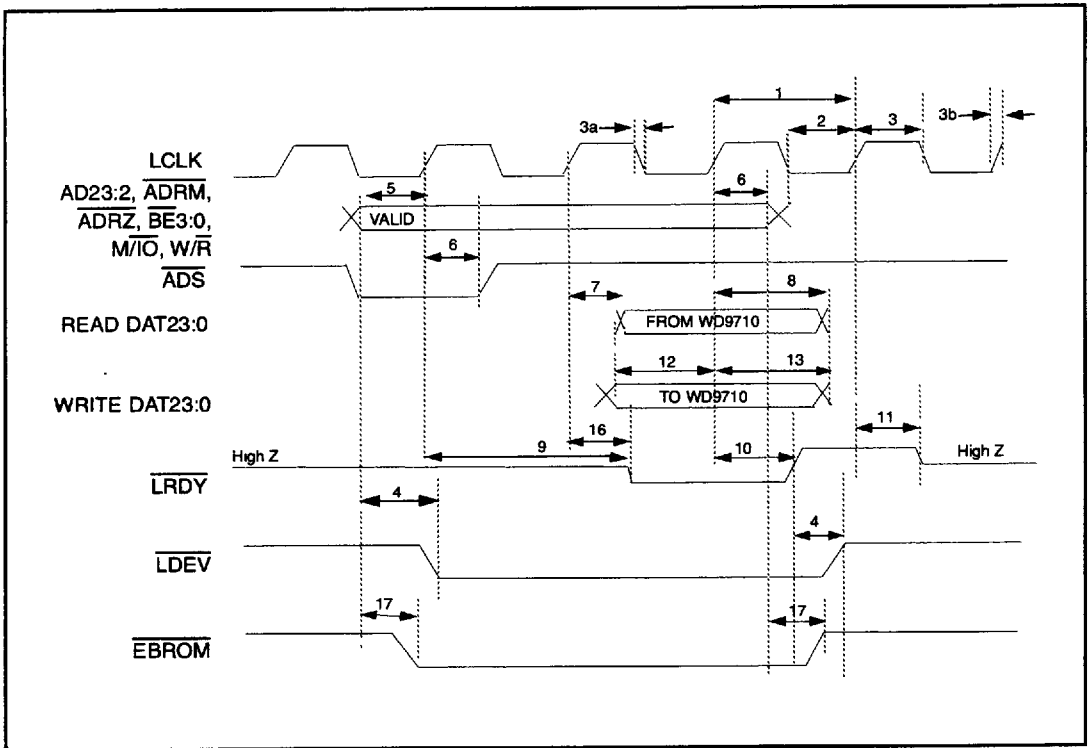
1
3a
2
3
3b
LCLK
AD23:2, $\overline{ADRM}$, $\overline{ADRZ}$, $\overline{BE}$3:0, M/$\overline{IO}$, W/$\overline{R}$
5
6
VALID
6
$\overline{ADS}$
7
8
READ DAT23:0
FROM WD9710
12
13
WRITE DAT23:0
TO WD9710
16
11
High Z
9
10
High Z
$\overline{LRDY}$
4
4
$\overline{LDEV}$
17
17
$\overline{EBROM}$